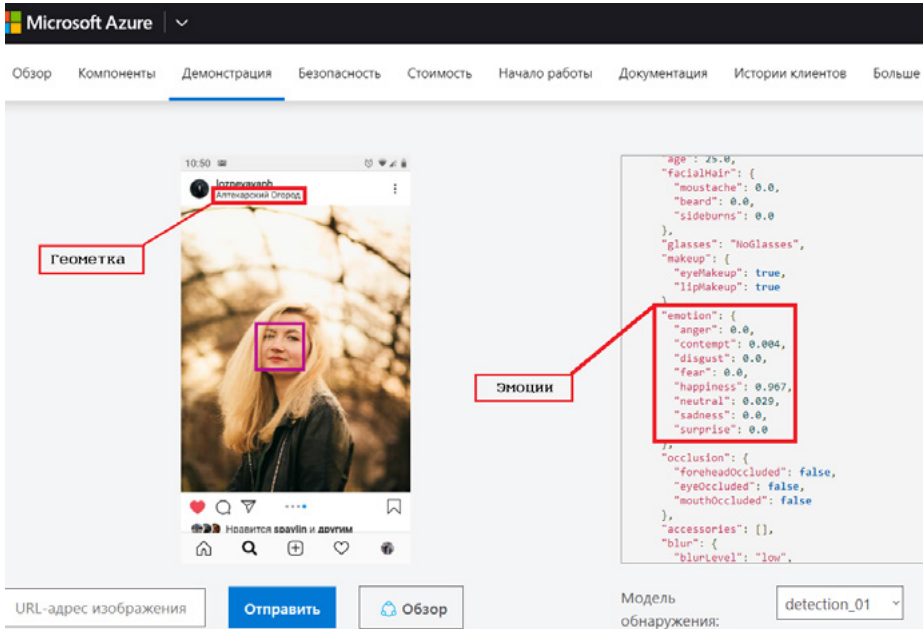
Microsoft Azure

Обзор Компоненты Демонстрация Безопасность Стоимость Начало работы Документация Истории клиентов Больше

10:50

lotpeyaxaph
Алтенарский Огород

Геометка

Нравится spavlin и другим

"age": 25.0,
"facialHair": {
"moustache": 0.0,
"beard": 0.0,
"sideburns": 0.0
},
"glasses": "NoGlasses",
"makeup": {
"eyeMakeup": true,
"lipMakeup": true
},
"emotion": {
"anger": 0.0,
"contempt": 0.004,
"disgust": 0.0,
"fear": 0.0,
"happiness": 0.967,
"neutral": 0.029,
"sadness": 0.0,
"surprise": 0.0
},
"occlusion": {
"foreheadOccluded": false,
"eyeOccluded": false,
"mouthOccluded": false
},
"accessories": [],
"blur": {
"blurLevel": "low",

Эмоции

URL-адрес изображения

Отправить

Обзор

Модель обнаружения:

detection_01